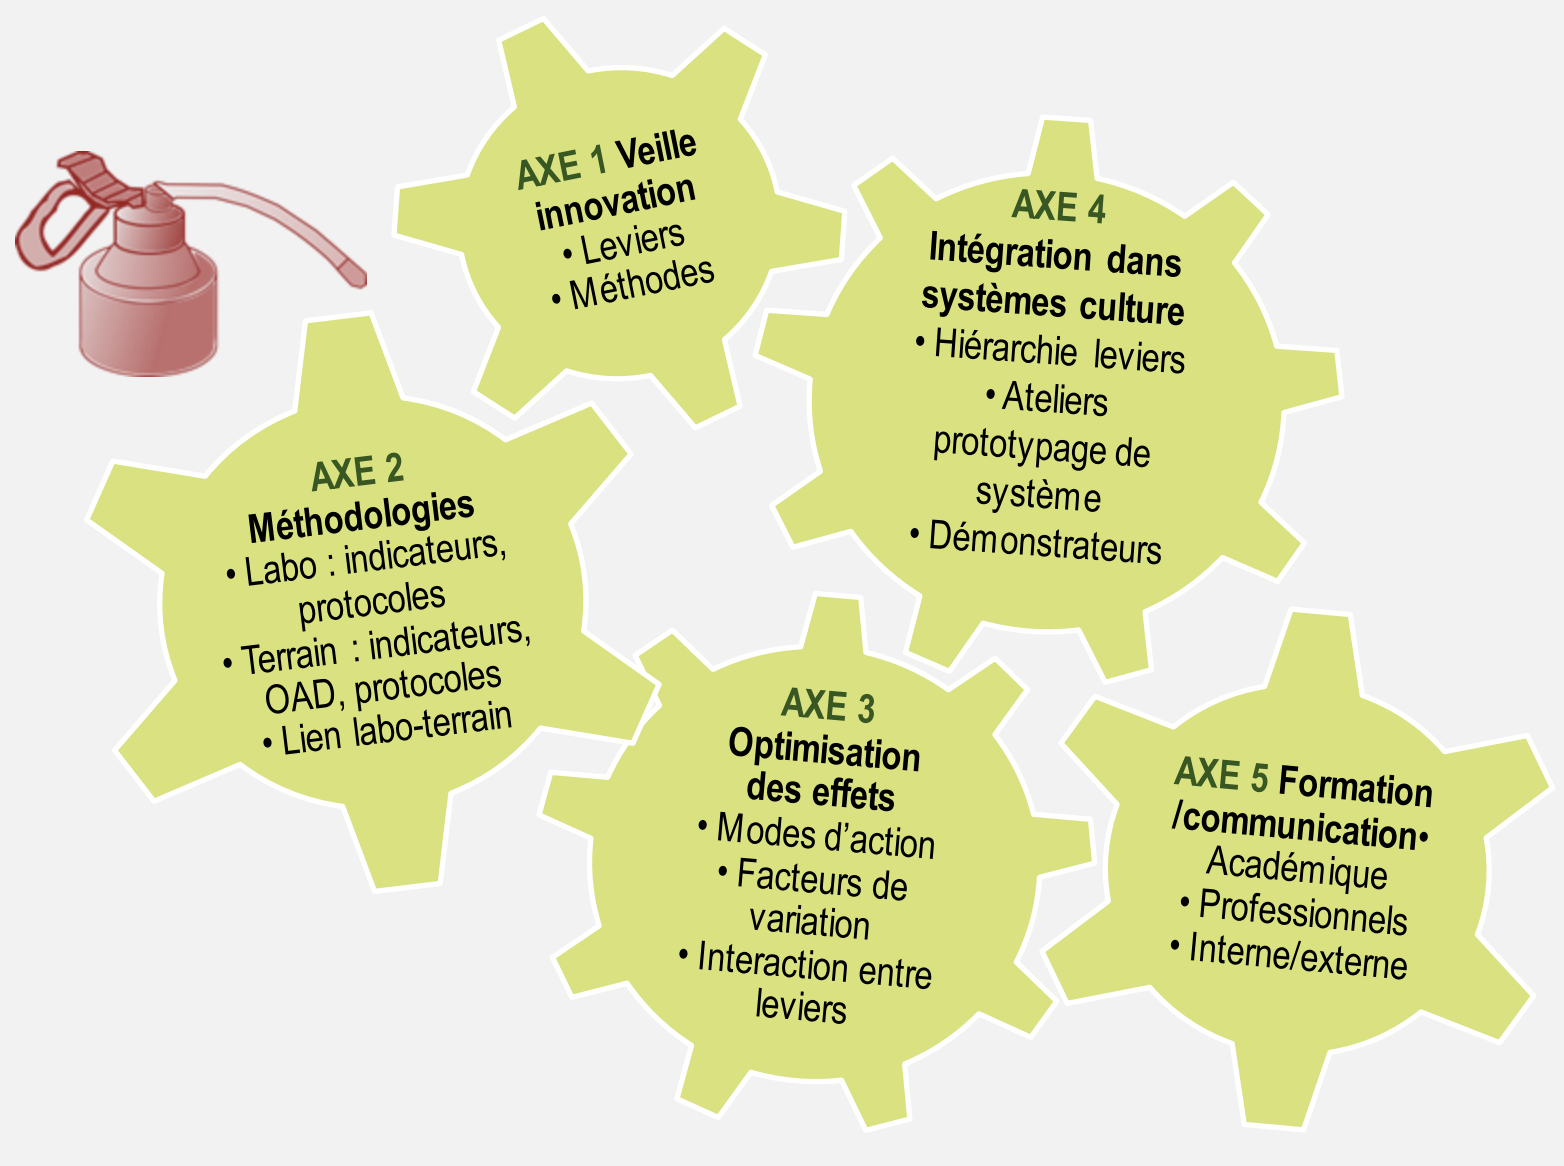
AXE 1 Veille innovation
• Leviers
• Méthodes

AXE 4
Intégration dans systèmes culture
• Hiérarchie leviers
• Ateliers prototypage de système
• Démonstrateurs

AXE 2
Méthodologies
• Labo : indicateurs, protocoles
• Terrain : indicateurs, OAD, protocoles
• Lien labo-terrain

AXE 3
Optimisation des effets
• Modes d'action
• Facteurs de variation
• Interaction entre leviers

AXE 5 Formation /communication• Académique
• Professionnels
• Interne/externe